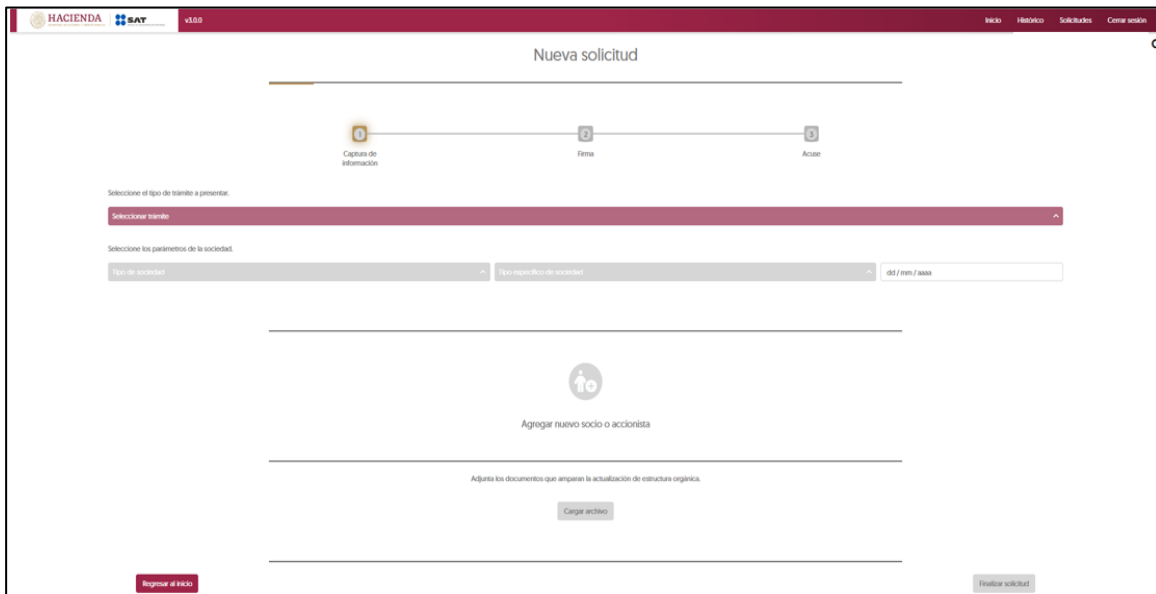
HACIENDA SAT v3.0.0

Inicio Histórico Solicitudes Cerrar sesión

Nueva solicitud

1 Captura de información
2 Firma
3 Acuse

Seleccione el tipo de trámite a presentar.

Seleccionar trámite

Seleccione los parámetros de la sociedad.

Tipo de sociedad

Tipo específico de sociedad

dd / mm / aaaa

Agregar nuevo socio o accionista

Adjunta los documentos que amparan la actualización de estructura orgánica.

Cargar archivo

Regresar al inicio

Finalizar solicitud